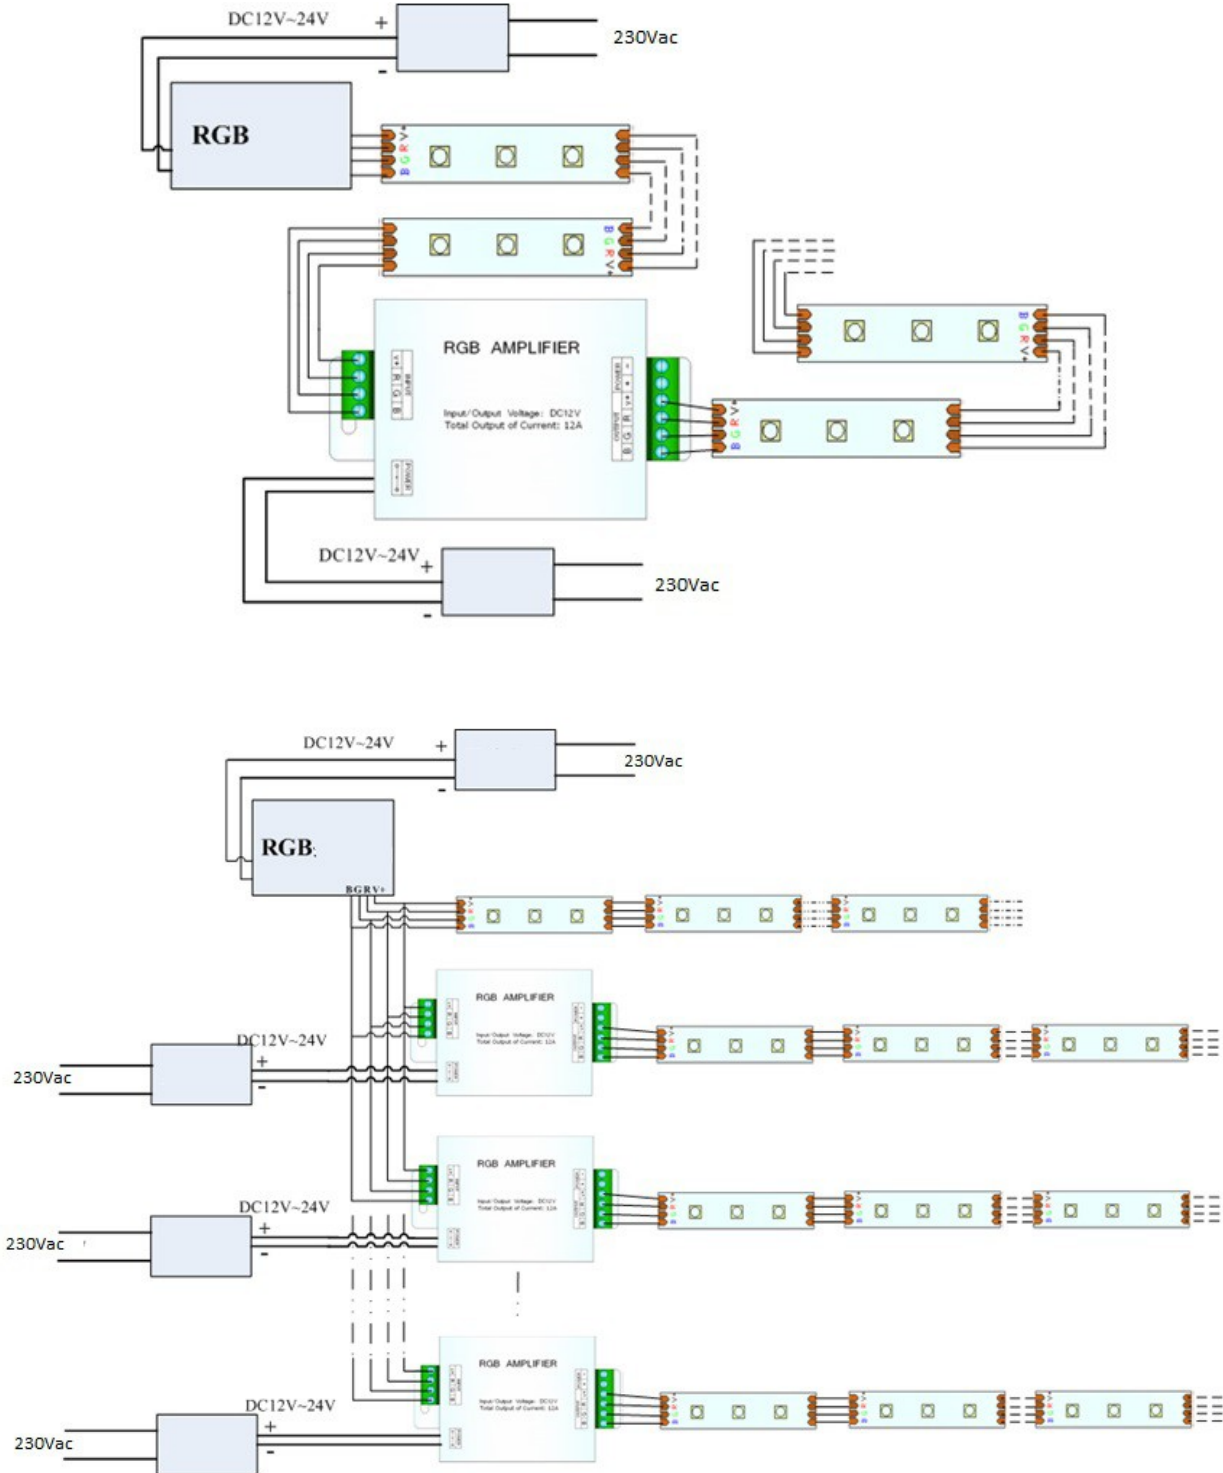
DC12V~24V
+
-
230Vac

RGB

V+ R G B

B G R V+

RGB AMPLIFIER

Input/Output Voltage: DC12V
Total Output of Current: 12A

INPUT
V+ R G B

POWER
+ -

OUTPUT
V+ R G B

POWER

V+ R G B

B G R V+

DC12V~24V
+
-
230Vac

DC12V~24V
+
-
230Vac

RGB

BGRV+

RGB AMPLIFIER

DC12V~24V
+
-
230Vac

RGB AMPLIFIER

DC12V~24V
+
-
230Vac

RGB AMPLIFIER

DC12V~24V
+
-
230Vac